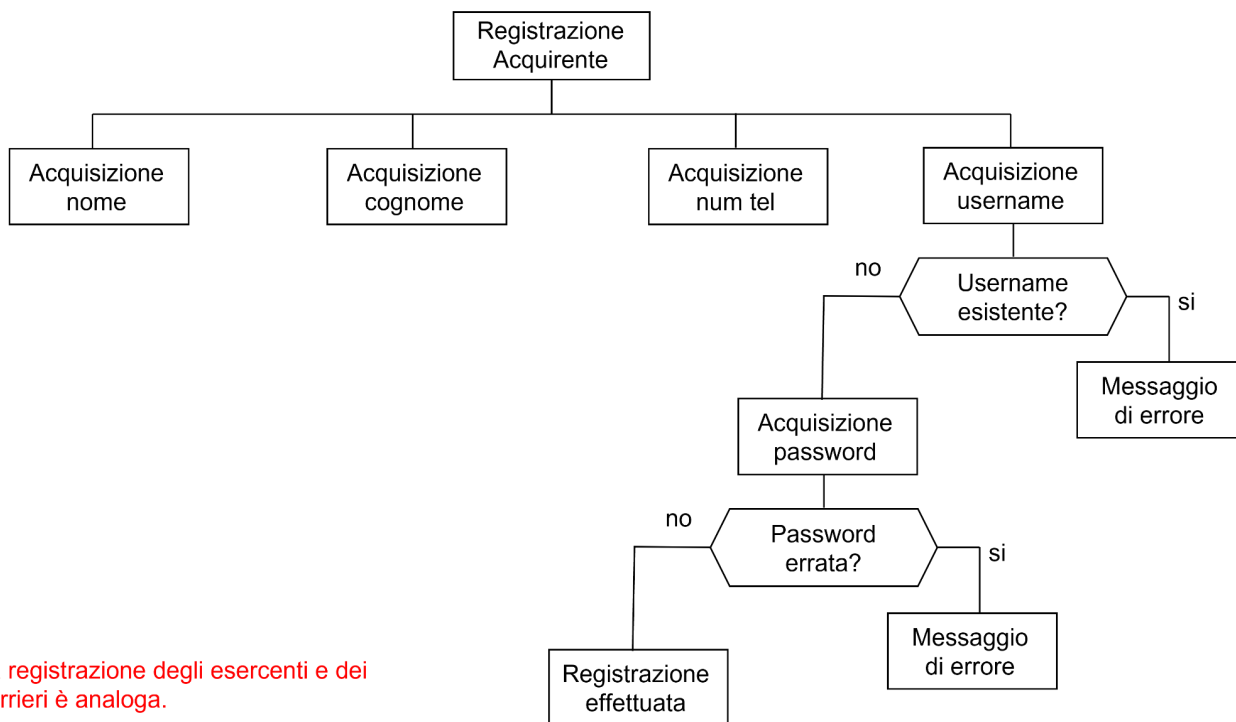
Registrazione Acquirente

Acquisizione nome

Acquisizione cognome

Acquisizione num tel

Acquisizione username

no

Username esistente?

si

Messaggio di errore

Acquisizione password

no

Password errata?

si

Messaggio di errore

Registrazione effettuata

registrazione degli esercenti e dei rrieri è analoga.